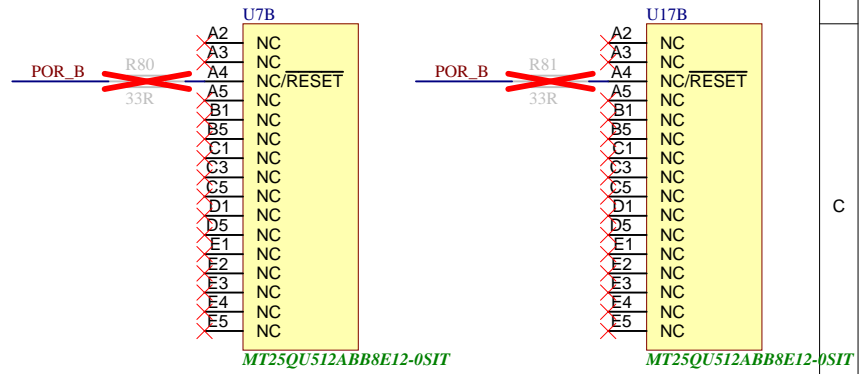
U7B

POR_B R80 33R

| | |
|---|---|
| A2 | NC |
| A3 | NC |
| A4 | NC/$\overline{RESET}$ |
| A5 | NC |
| B1 | NC |
| B5 | NC |
| C1 | NC |
| C3 | NC |
| C5 | NC |
| D1 | NC |
| D5 | NC |
| E1 | NC |
| E2 | NC |
| E3 | NC |
| E4 | NC |
| E5 | NC |

MT25QU512ABB8E12-0SIT

U17B

POR_B R81 33R

| | |
|---|---|
| A2 | NC |
| A3 | NC |
| A4 | NC/$\overline{RESET}$ |
| A5 | NC |
| B1 | NC |
| B5 | NC |
| C1 | NC |
| C3 | NC |
| C5 | NC |
| D1 | NC |
| D5 | NC |
| E1 | NC |
| E2 | NC |
| E3 | NC |
| E4 | NC |
| E5 | NC |

MT25QU512ABB8E12-0SIT

C